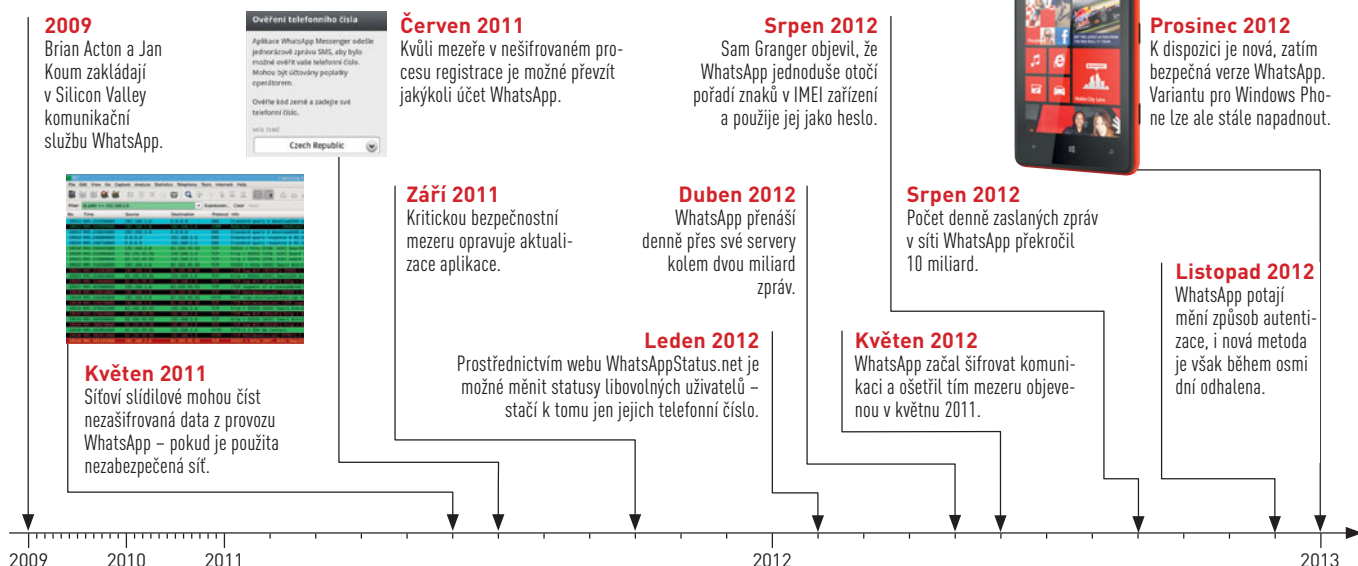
**2009**
Brian Acton a Jan Koum zakládají v Silicon Valley komunikační službu WhatsApp.

Ověření telefonního čísla

Aplikace WhatsApp Messenger odešle jednorázovou zprávu SMS, aby bylo možné ověřit vaše telefonní číslo. Mohou být účtovány poplatky operátorem.

Ověřte kód země a zadejte své telefonní číslo.

Czech Republic

**Červen 2011**
Kvůli mezeře v nešifrovaném procesu registrace je možné převzít jakýkoli účet WhatsApp.

**Srpen 2012**
Sam Granger objevil, že WhatsApp jednoduše otočí pořadí znaků v IMEI zařízení a použije jej jako heslo.

**Prosinec 2012**
K dispozici je nová, zatím bezpečná verze WhatsApp. Variantu pro Windows Phone lze ale stále napadnout.

**Září 2011**
Kritickou bezpečnostní mezeru opravuje aktualizace aplikace.

**Duben 2012**
WhatsApp přenáší denně přes své servery kolem dvou miliard zpráv.

**Srpen 2012**
Počet denně zaslaných zpráv v síti WhatsApp překročil 10 miliard.

**Listopad 2012**
WhatsApp potají mění způsob autentizace, i nová metoda je však během osmi dní odhalena.

**Leden 2012**
Prostřednictvím webu WhatsAppStatus.net je možné měnit statusy libovolných uživatelů – stačí k tomu jen jejich telefonní číslo.

**Květen 2012**
WhatsApp začal šifrovat komunikaci a ošetřil tím mezeru objevenou v květnu 2011.

**Květen 2011**
Síťoví slídilové mohou číst nezašifrovaná data z provozu WhatsApp – pokud je použita nezabezpečená síť.

2009 2010 2011 2012 2013